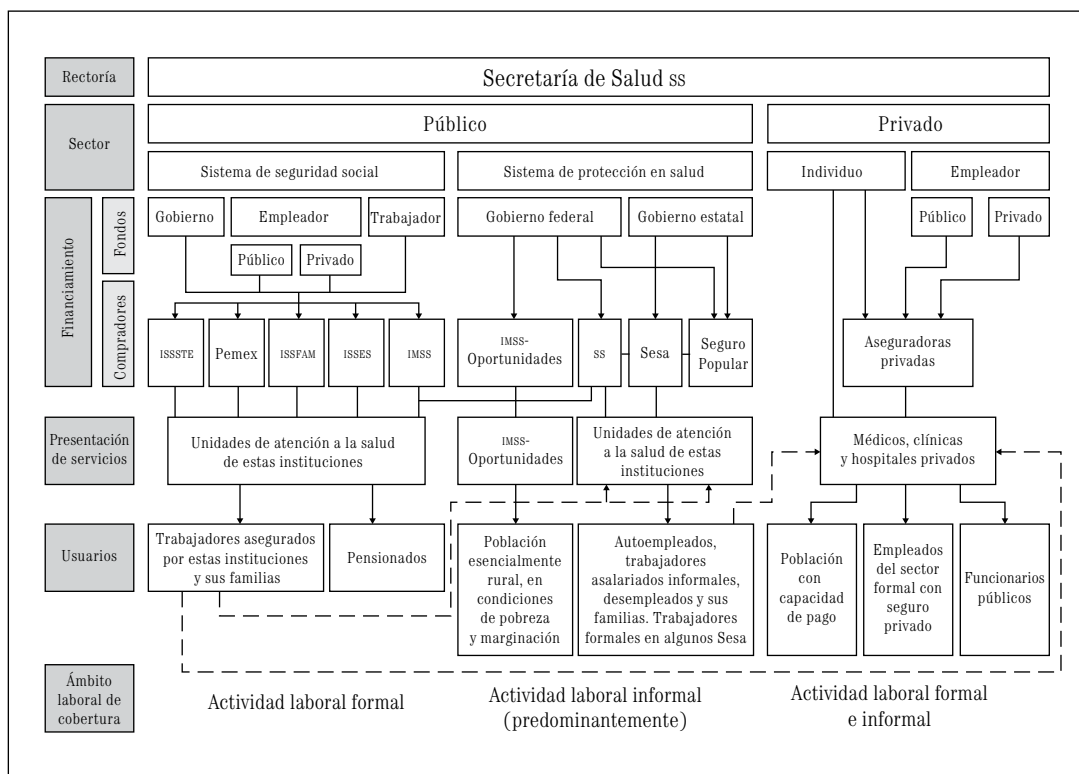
Rectoría

Secretaría de Salud ss

Sector

Público

Privado

Sistema de seguridad social

Sistema de protección en salud

Individuo

Empleador

Financiamiento

Fondos

Gobierno

Empleador

Trabajador

Gobierno federal

Gobierno estatal

Público

Privado

Público

Privado

Compradores

ISSSTE

Pemex

ISSFAM

ISSES

IMSS

IMSS-Oportunidades

SS

Sesa

Seguro Popular

Aseguradoras privadas

Presentación de servicios

Unidades de atención a la salud de estas instituciones

IMSS-Oportunidades

Unidades de atención a la salud de estas instituciones

Médicos, clínicas y hospitales privados

Usuarios

Trabajadores asegurados por estas instituciones y sus familias

Pensionados

Población esencialmente rural, en condiciones de pobreza y marginación

Autoempleados, trabajadores asalariados informales, desempleados y sus familias. Trabajadores formales en algunos Sesa

Población con capacidad de pago

Empleados del sector formal con seguro privado

Funcionarios públicos

Ámbito laboral de cobertura

Actividad laboral formal

Actividad laboral informal (predominantemente)

Actividad laboral formal e informal